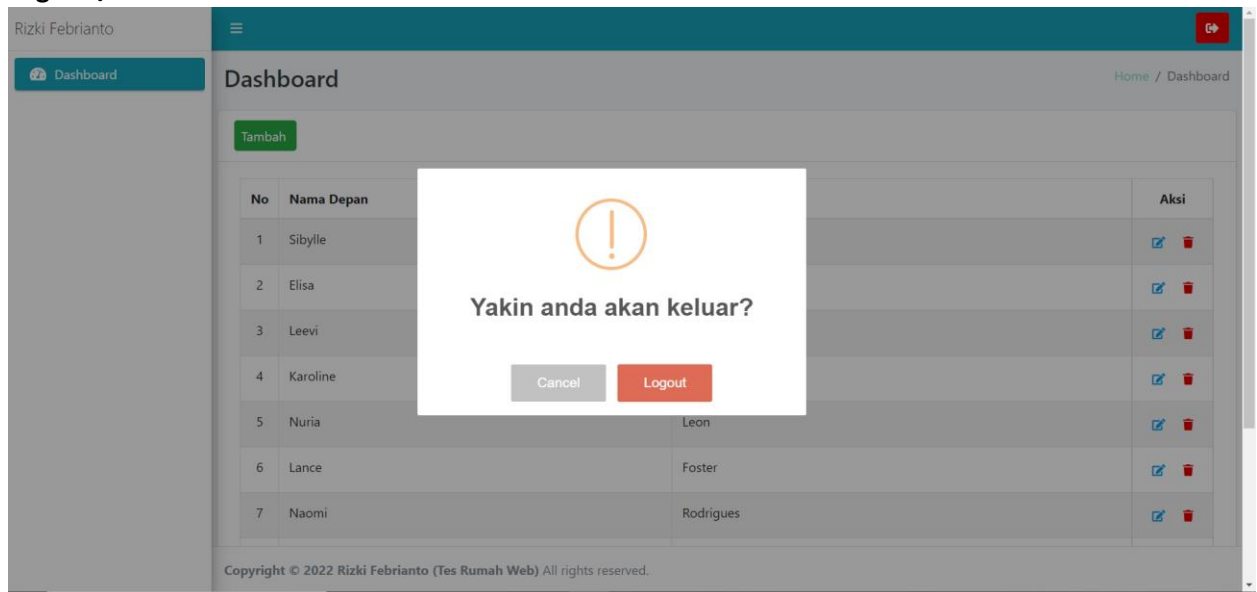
Rizki Febrianto

Dashboard

Dashboard

Home / Dashboard

Tambah

| No | Nama Depan | | Aksi |
|---|---|---|---|
| 1 | Sibylle | | |
| 2 | Elisa | | |
| 3 | Leevi | | |
| 4 | Karoline | | |
| 5 | Nuria | Leon | |
| 6 | Lance | Foster | |
| 7 | Naomi | Rodrigues | |

Yakin anda akan keluar?

Cancel

Logout

Copyright © 2022 Rizki Febrianto (Tes Rumah Web) All rights reserved.